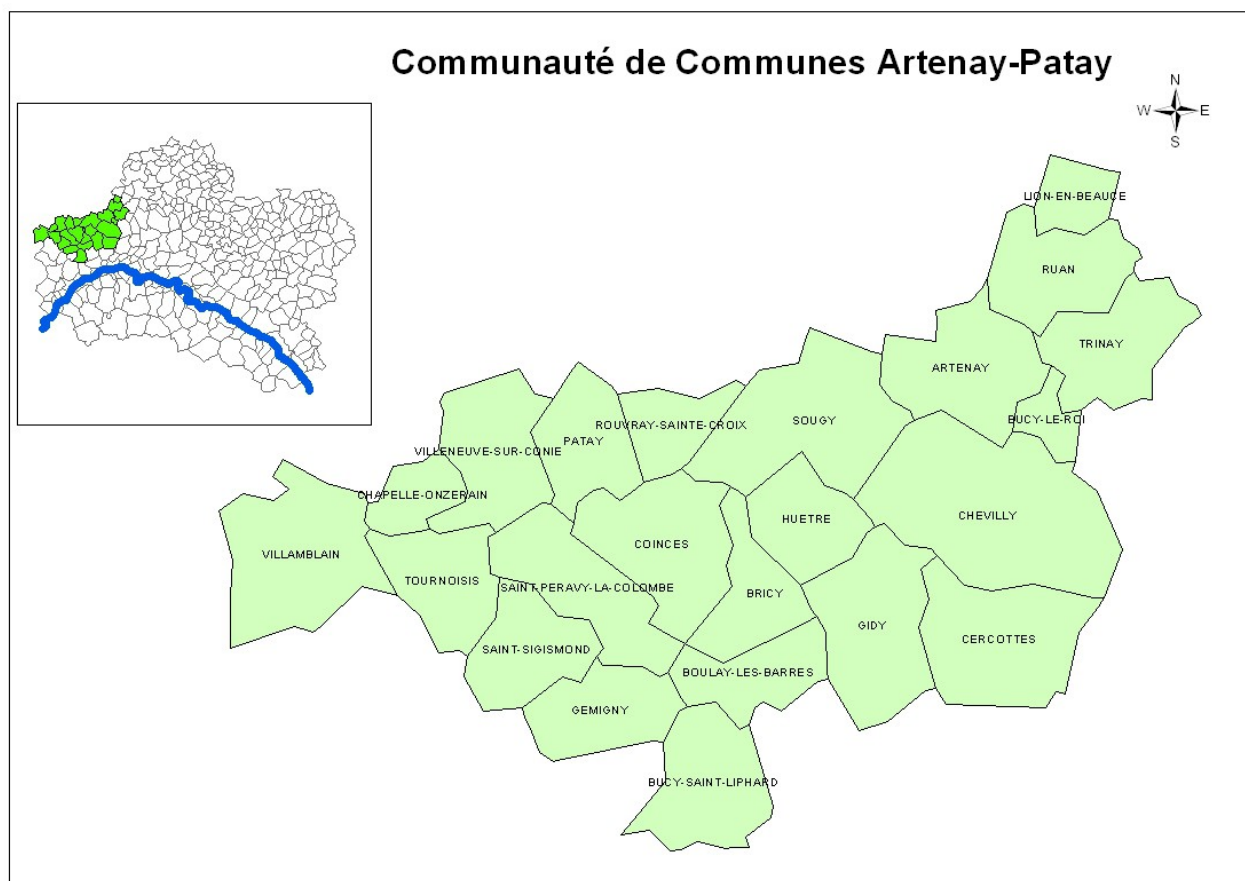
Communauté de Communes Artenay-Patay

N
W
E
S

LION-EN-BEAUCE
RUAN
TRINAY
ARTENAY
BUCY-LE-ROI
SOUGY
ROUVRAY-SAINTE-CROIX
PATAY
VILLENEUVE-SUR-CONIE
CHAPELLE-ONZERAIN
VILLAMBLAIN
TOURNOISIS
COINCES
HUETRE
CHEVILLY
SAINT-PERAVY-LA-COLOMBE
BRICY
GIDY
CERCOTTES
SAINT-SIGISMOND
BOULAY-LES-BARRES
GEMIGNY
BUCY-SAINT-LIPHARD